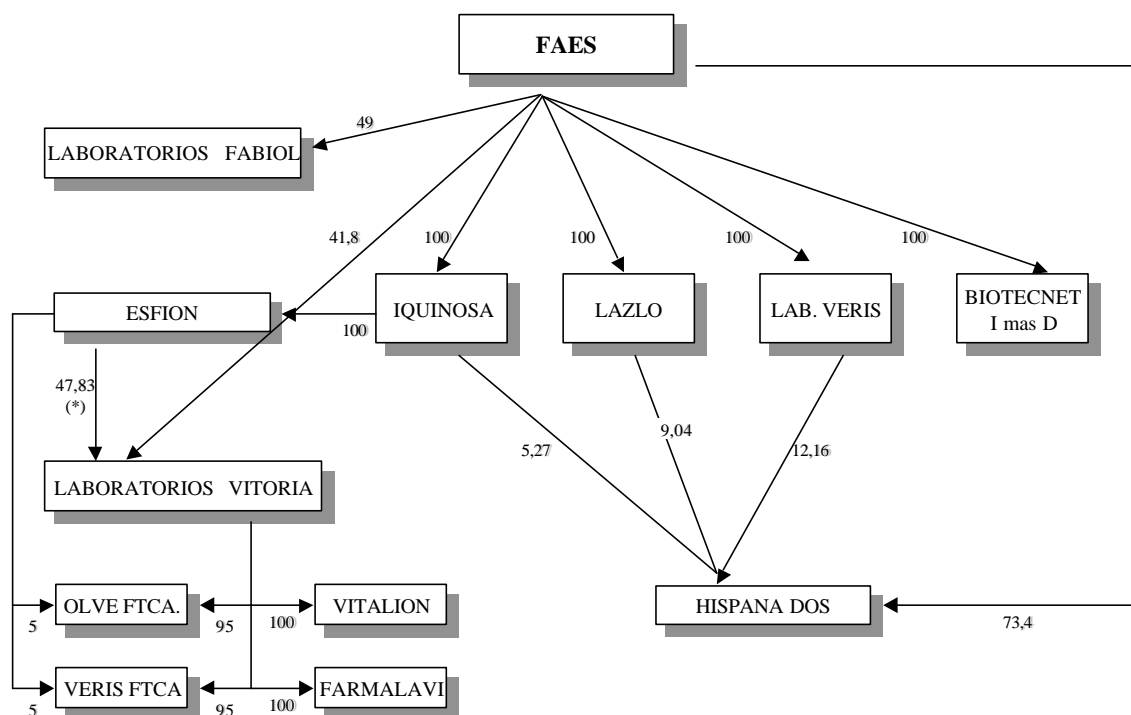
FAES

49

LABORATORIOS FABIOL

41,8

100

100

100

100

ESFION

100

IQUINOSA

LAZLO

LAB. VERIS

BIOTECNET I mas D

47,83 (*)

9,04

5,27

12,16

LABORATORIOS VITORIA

OLVE FTCA.

5

95

VITALION

100

HISPANA DOS

73,4

VERIS FTCA

5

95

FARMALAVI

100